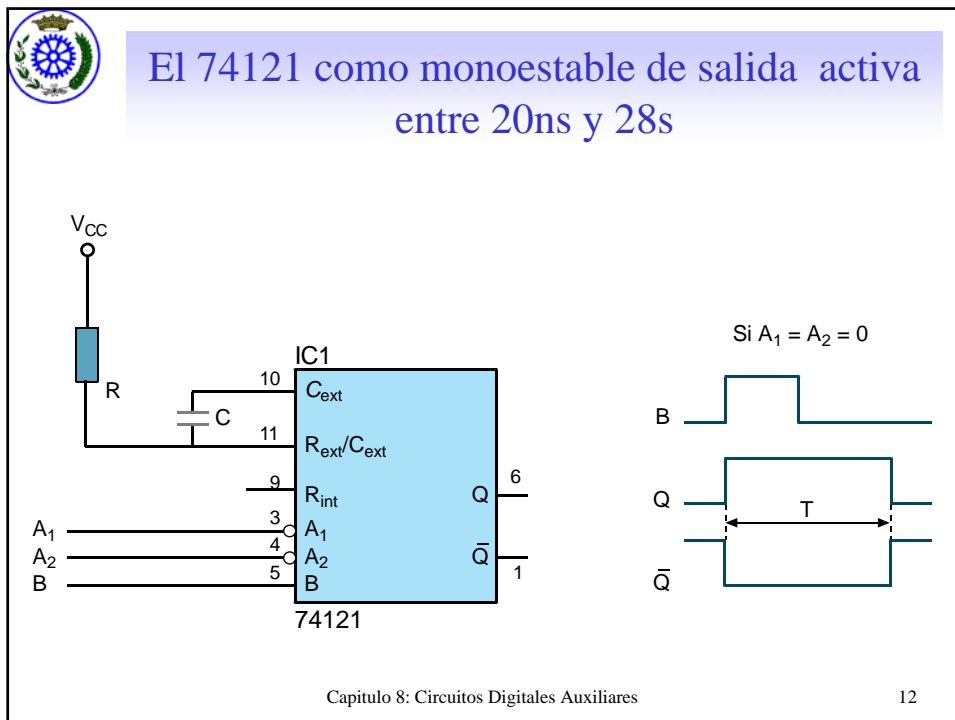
El 74121 como monoestable de salida activa entre 20ns y 28s

$V_{CC}$

R

C

IC1

10

$C_{ext}$

11

$R_{ext}/C_{ext}$

9

$R_{int}$

Q

6

$A_1$

3

$A_1$

$A_2$

4

$A_2$

$\bar{Q}$

1

B

5

B

74121

Si $A_1 = A_2 = 0$

B

Q

T

$\bar{Q}$

Capitulo 8: Circuitos Digitales Auxiliares

12